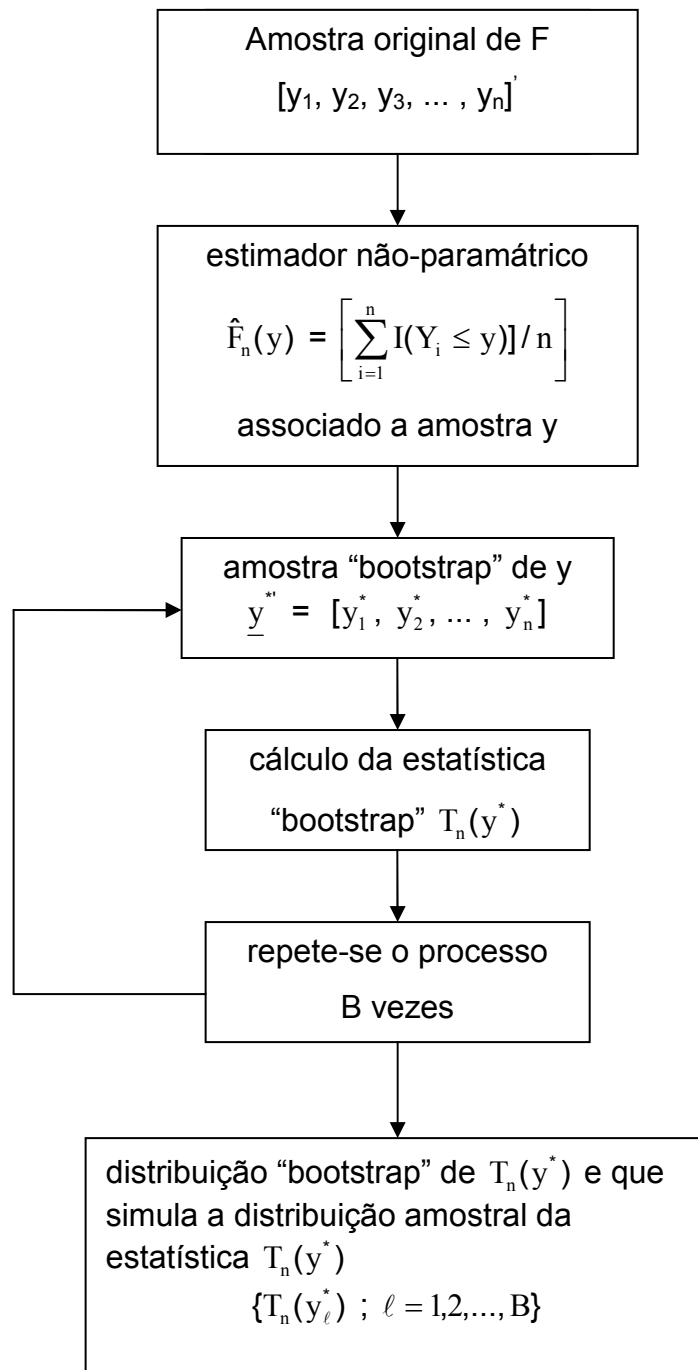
Amostra original de F

$[y_1, y_2, y_3, \ldots, y_n]'$

estimador não-paramátrico

$\hat{F}_n(y) = \left[ \sum_{i=1}^{n} I(Y_i \leq y)] / n \right]$

associado a amostra y

amostra “bootstrap” de y

$\underline{y}^{*'} = [y_1^*, y_2^*, \ldots, y_n^*]$

cálculo da estatística “bootstrap” $T_n(y^*)$

repete-se o processo B vezes

distribuição “bootstrap” de $T_n(y^*)$ e que simula a distribuição amostral da estatística $T_n(y^*)$

$\{T_n(y_\ell^*) \ ; \ \ell = 1,2,\ldots,B\}$